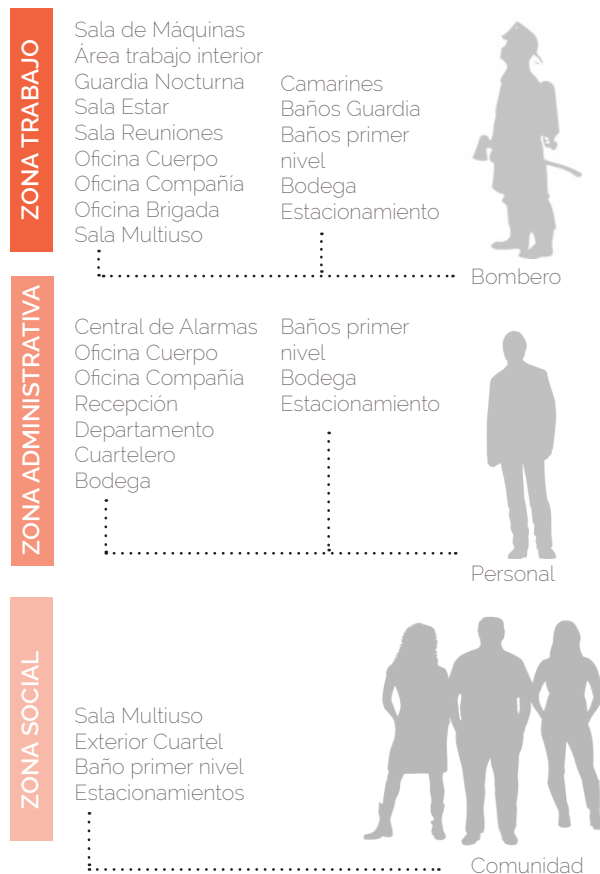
ZONA TRABAJO

Sala de Máquinas
Área trabajo interior
Guardia Nocturna
Sala Estar
Sala Reuniones
Oficina Cuerpo
Oficina Compañía
Oficina Brigada
Sala Multiuso

Camarines
Baños Guardia
Baños primer nivel
Bodega
Estacionamiento

Bombero

ZONA ADMINISTRATIVA

Central de Alarmas
Oficina Cuerpo
Oficina Compañía
Recepción
Departamento
Cuartelero
Bodega

Baños primer nivel
Bodega
Estacionamiento

Personal

ZONA SOCIAL

Sala Multiuso
Exterior Cuartel
Baño primer nivel
Estacionamientos

Comunidad